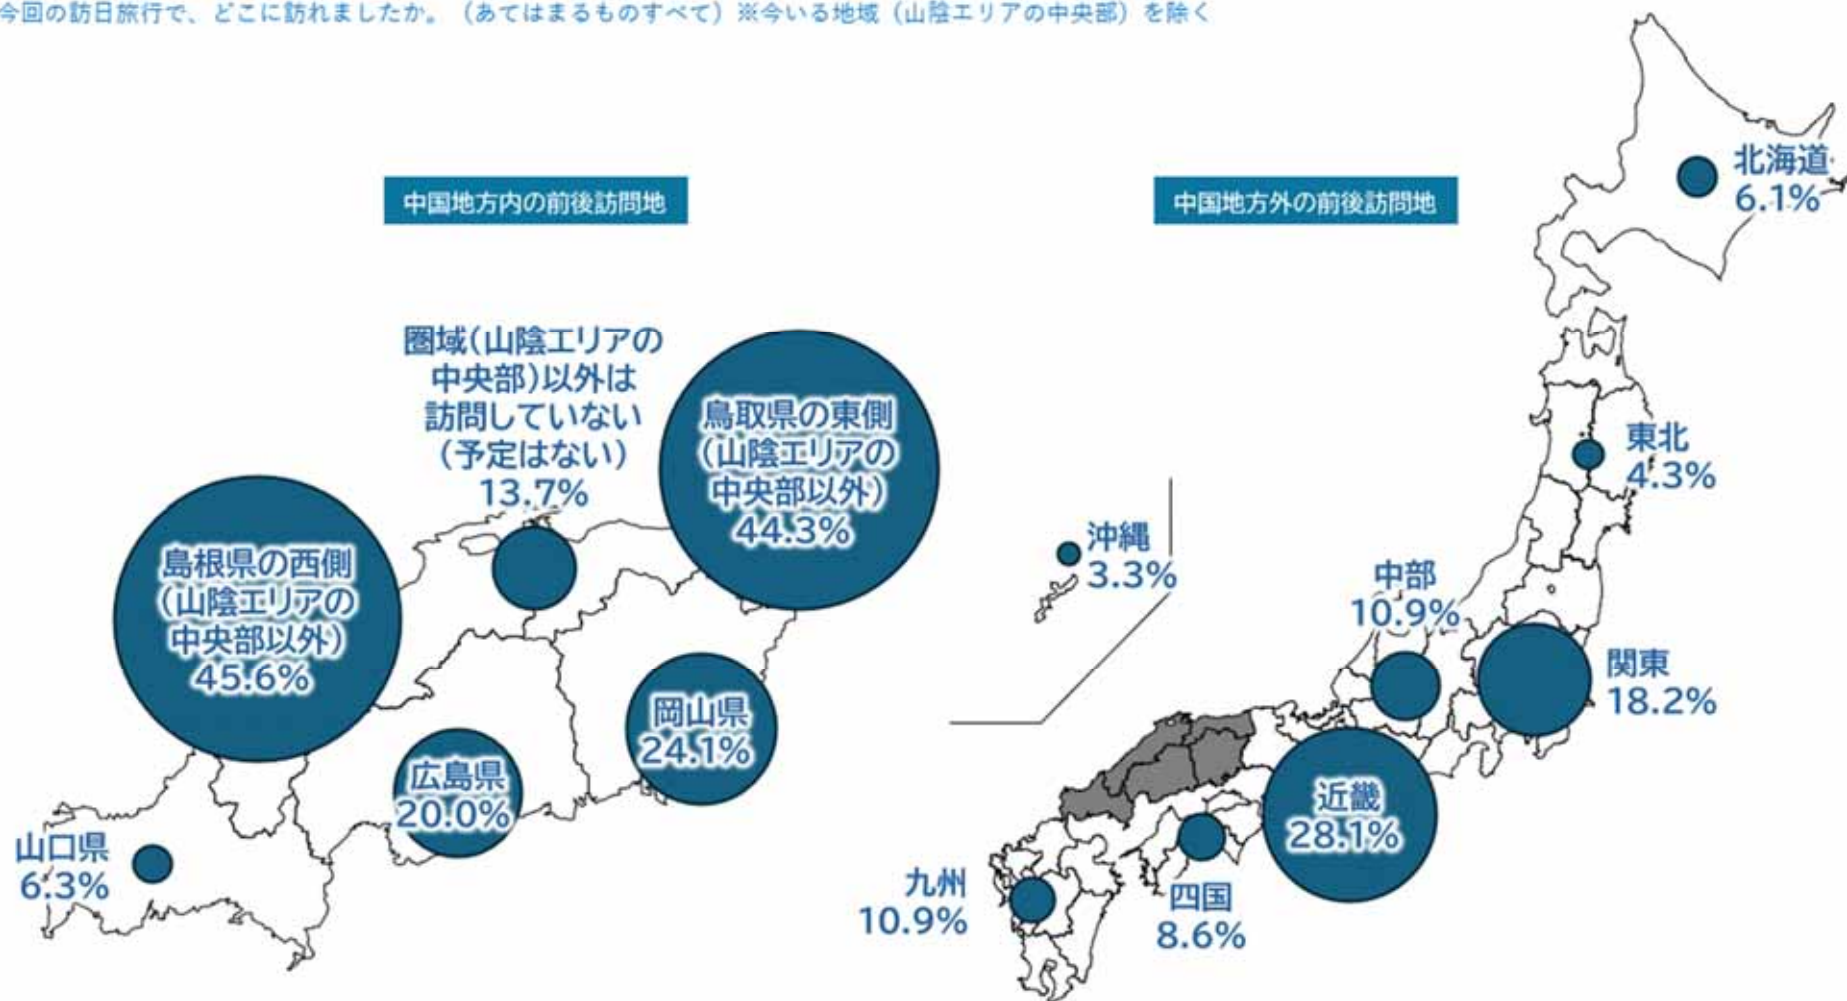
今回の訪日旅行で、どこに訪れましたか。（あてはまるものすべて）※今いる地域（山陰エリアの中央部）を除く

中国地方内の前後訪問地

中国地方外の前後訪問地

圏域（山陰エリアの中央部）以外は訪問していない（予定はない）
13.7%

鳥取県の東側（山陰エリアの中央部以外）
44.3%

島根県の西側（山陰エリアの中央部以外）
45.6%

岡山県
24.1%

広島県
20.0%

山口県
6.3%

北海道
6.1%

東北
4.3%

沖縄
3.3%

中部
10.9%

関東
18.2%

近畿
28.1%

九州
10.9%

四国
8.6%